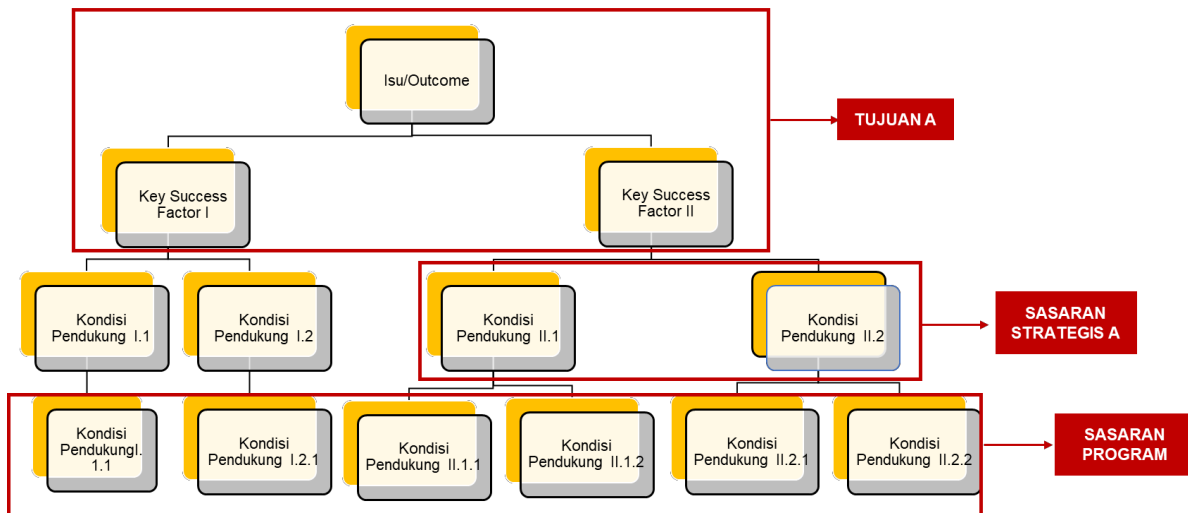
Isu/Outcome

TUJUAN A

Key Success Factor I

Key Success Factor II

Kondisi Pendukung I.1

Kondisi Pendukung I.2

Kondisi Pendukung II.1

Kondisi Pendukung II.2

SASARAN STRATEGIS A

Kondisi PendukungI. 1.1

Kondisi Pendukung I.2.1

Kondisi Pendukung II.1.1

Kondisi Pendukung II.1.2

Kondisi Pendukung II.2.1

Kondisi Pendukung II.2.2

SASARAN PROGRAM